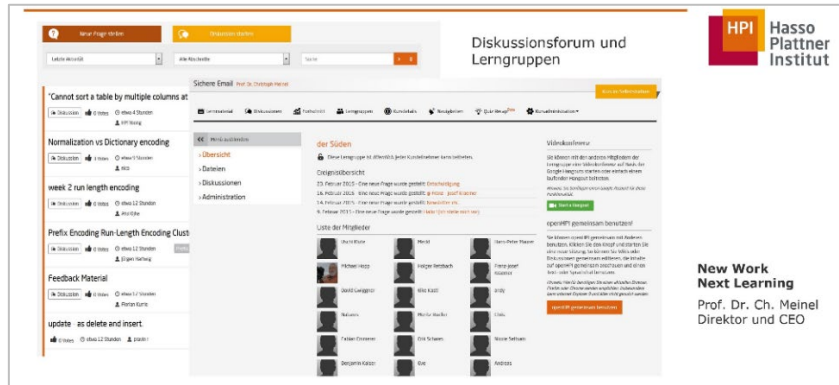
Neue Frage stellen

Diskussion starten

Letzte Aktivität

Alle Abschnitte

Suche

Diskussionsforum und Lerngruppen

HPI Hasso Plattner Institut

"Cannot sort a table by multiple columns at

Diskussion 0 Votes etwa 4 Stunden

Normalization vs Dictionary encoding

Diskussion 1 Votes etwa 5 Stunden

week 2 run length encoding

Diskussion 0 Votes etwa 5 Stunden

Prefix Encoding Run-Length Encoding Clust

Diskussion 0 Votes etwa 12 Stunden

Feedback Material

Diskussion 0 Votes etwa 12 Stunden

update as delete and insert

0 Votes etwa 12 Stunden

Sichere Email Prof. Dr. Christoph Meinel

Lernmaterial Diskussionen Fortschritt Lerngruppen Kursinfo Neuigkeiten Quiz Kursadministration

Kurs als Selbstlerner

Menü ausblenden

› Übersicht
› Dateien
› Diskussionen
› Administration

der Süden

Diese Lerngruppe ist öffentlich, jeder Kursteilnehmer kann beitreten.

Ereignisübersicht

Liste der Mitglieder

Videokonferenz

Start a Hangout

openHPI gemeinsam benutzen!

New Work Next Learning

Prof. Dr. Ch. Meinel Direktor und CEO